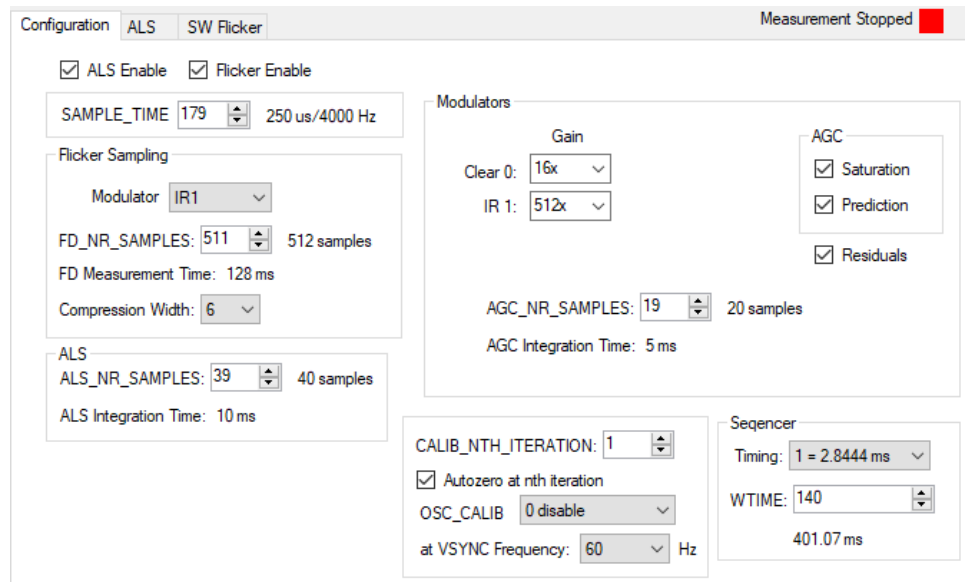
Configuration ALS SW Flicker

Measurement Stopped

ALS Enable Flicker Enable

SAMPLE_TIME 179 250 us/4000 Hz

Flicker Sampling

Modulator IR1

FD_NR_SAMPLES: 511 512 samples

FD Measurement Time: 128 ms

Compression Width: 6

ALS

ALS_NR_SAMPLES: 39 40 samples

ALS Integration Time: 10 ms

Modulators

Gain

Clear 0: 16x

IR 1: 512x

AGC

Saturation

Prediction

Residuals

AGC_NR_SAMPLES: 19 20 samples

AGC Integration Time: 5 ms

CALIB_NTH_ITERATION: 1

Autozero at nth iteration

OSC_CALIB 0 disable

at VSYNC Frequency: 60 Hz

Seqencer

Timing: 1 = 2.8444 ms

WTIME: 140

401.07 ms